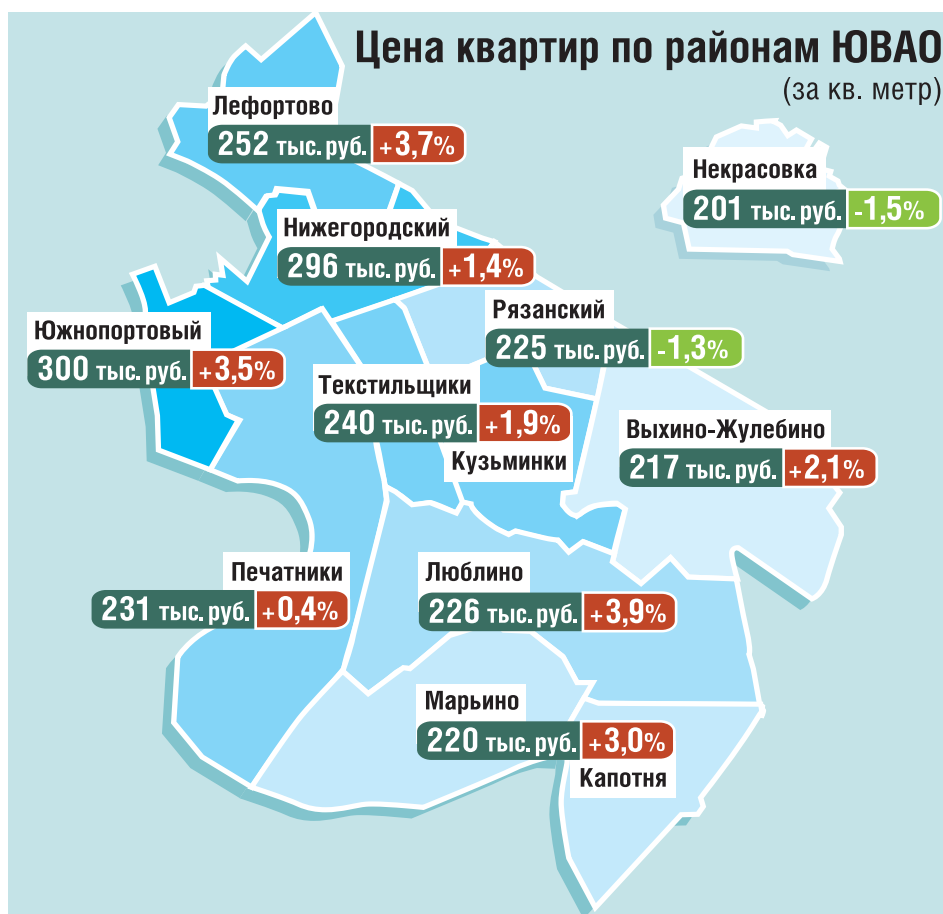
Цена квартир по районам ЮВАО
(за кв. метр)

Лефортово
252 тыс. руб. +3,7%

Некрасовка
201 тыс. руб. -1,5%

Нижегородский
296 тыс. руб. +1,4%

Рязанский
225 тыс. руб. -1,3%

Южнопортовый
300 тыс. руб. +3,5%

Текстильщики
240 тыс. руб. +1,9%

Кузьминки

Выхино-Жулебино
217 тыс. руб. +2,1%

Печатники
231 тыс. руб. +0,4%

Люблино
226 тыс. руб. +3,9%

Марьино
220 тыс. руб. +3,0%

Капотня